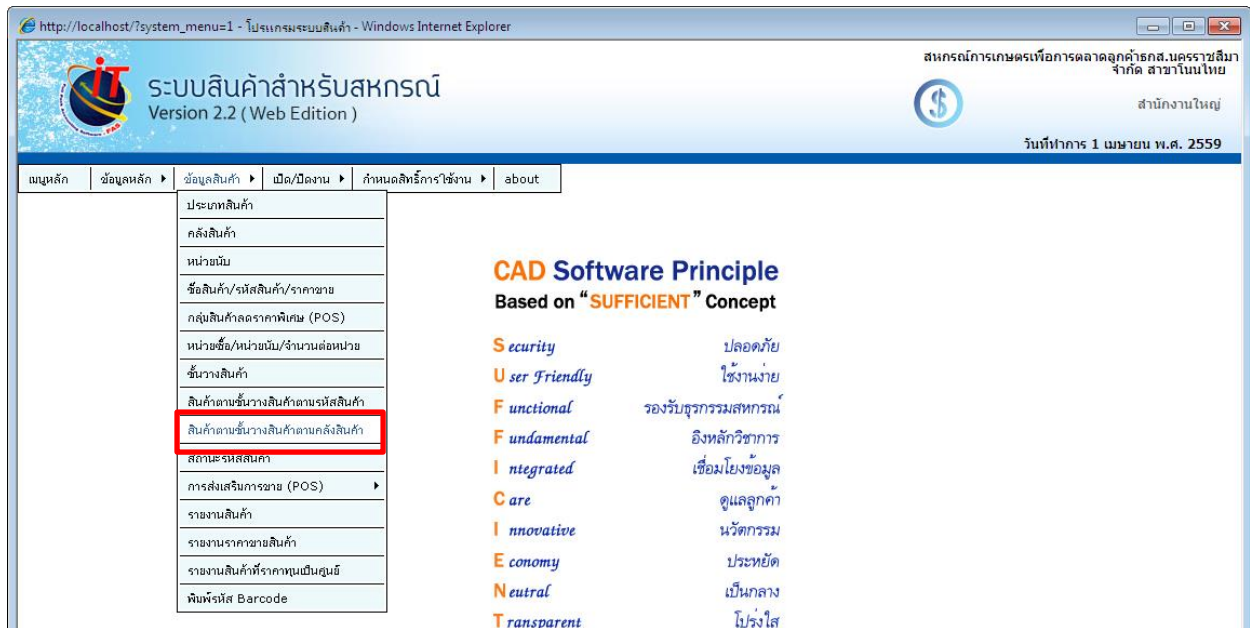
http://localhost/?system_menu=1 - โปรแกรมระบบสินค้า - Windows Internet Explorer

ระบบสินค้าสำหรับสหกรณ์
Version 2.2 ( Web Edition )

สหกรณ์การเกษตรเพื่อการตลาดลูกค้าธกส.นครราชสีมา จำกัด สาขาโนนไทย
สำนักงานใหญ่
วันที่ทำการ 1 เมษายน พ.ศ. 2559

เมนูหลัก | ข้อมูลหลัก ▸ | ข้อมูลสินค้า ▸ | เปิด/ปิดงาน ▸ | กำหนดสิทธิ์การใช้งาน ▸ | about

ประเภทสินค้า
คลังสินค้า
หน่วยนับ
ชื่อสินค้า/รหัสสินค้า/ราคาขาย
กลุ่มสินค้าลดราคาพิเศษ (POS)
หน่วยซื้อ/หน่วยนับ/จำนวนต่อหน่วย
ชั้นวางสินค้า
สินค้าตามชั้นวางสินค้าตามรหัสสินค้า
สินค้าตามชั้นวางสินค้าตามคลังสินค้า
สถานะรหัสสินค้า
การส่งเสริมการขาย (POS) ▸
รายงานสินค้า
รายงานราคาขายสินค้า
รายงานสินค้าที่ราคาทุนเป็นศูนย์
พิมพ์รหัส Barcode

CAD Software Principle
Based on "SUFFICIENT" Concept

Security ปลอดภัย
User Friendly ใช้งานง่าย
Functional รองรับธุรกรรมสหกรณ์
Fundamental อิงหลักวิชาการ
Integrated เชื่อมโยงข้อมูล
Care ดูแลลูกค้า
Innovative นวัตกรรม
Economy ประหยัด
Neutral เป็นกลาง
Transparent โปร่งใส